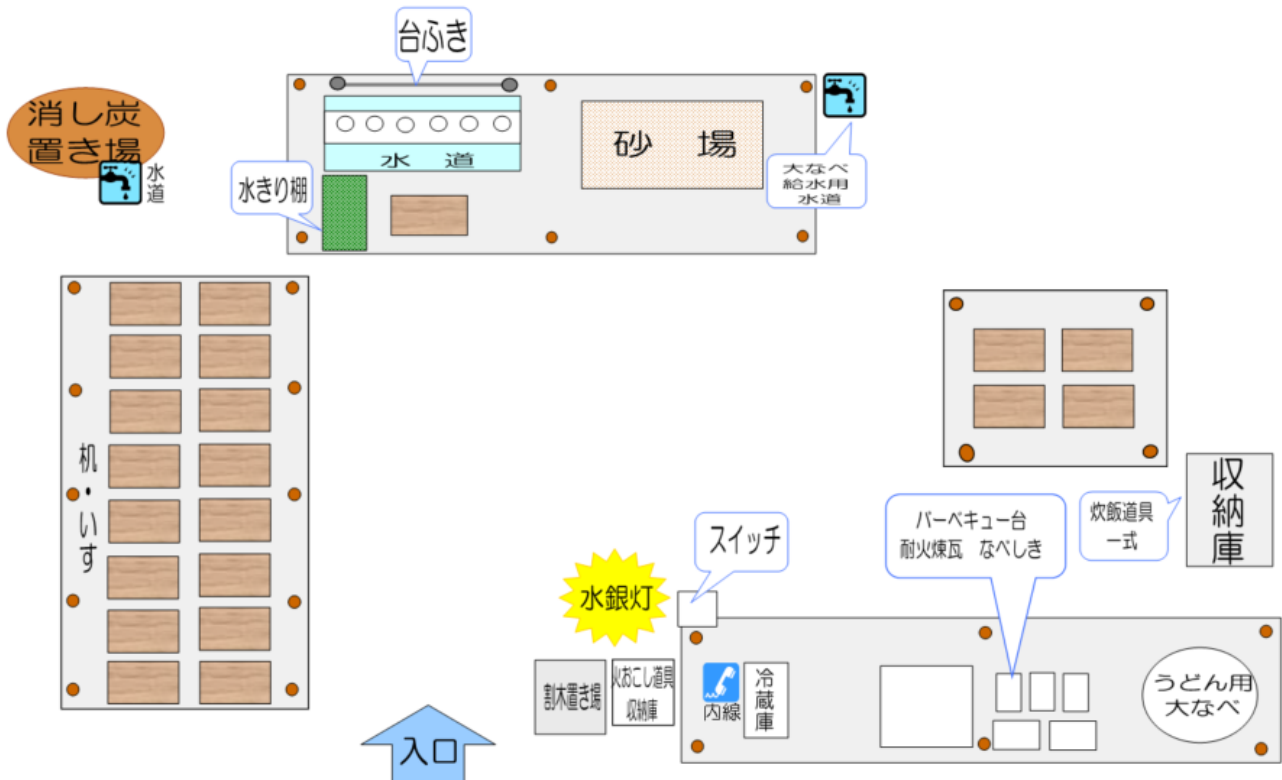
台ふき

消し炭置き場

水道

水道

砂　場

大なべ給水用水道

水きり棚

机・いす

収納庫

炊飯道具一式

バーベキュー台
耐火煉瓦　なべしき

スイッチ

水銀灯

割木置き場

火おこし道具収納庫

内線

冷蔵庫

うどん用大なべ

入口